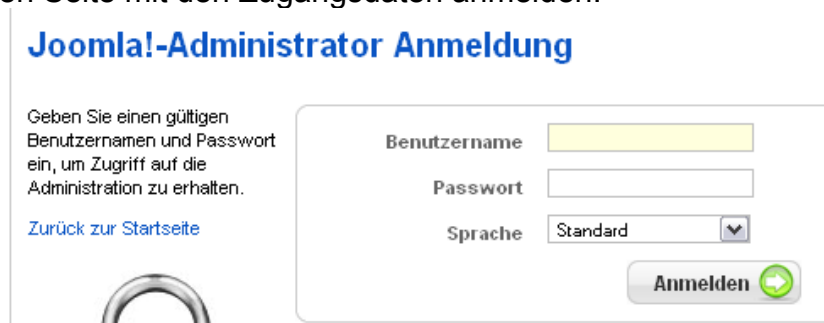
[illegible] Seite mit den Zugangsdaten anmelden.

Joomla!-Administrator Anmeldung

Geben Sie einen gültigen Benutzernamen und Passwort ein, um Zugriff auf die Administration zu erhalten.

Zurück zur Startseite

Benutzername

Passwort

Sprache Standard

Anmelden